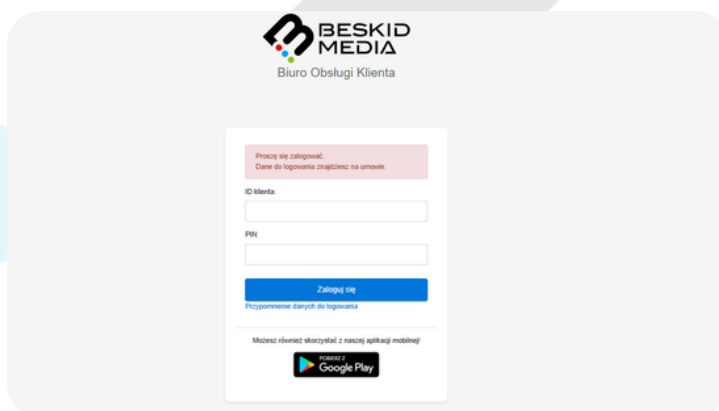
BESKID MEDIA

Biuro Obsługi Klienta

Proszę się zalogować.
Dane do logowania znajdziesz na umowie.

ID klienta:

PIN:

Zaloguj się

Przypomnienie danych do logowania

Możesz również skorzystać z naszej aplikacji mobilnej!

POBIERZ Z
Google Play